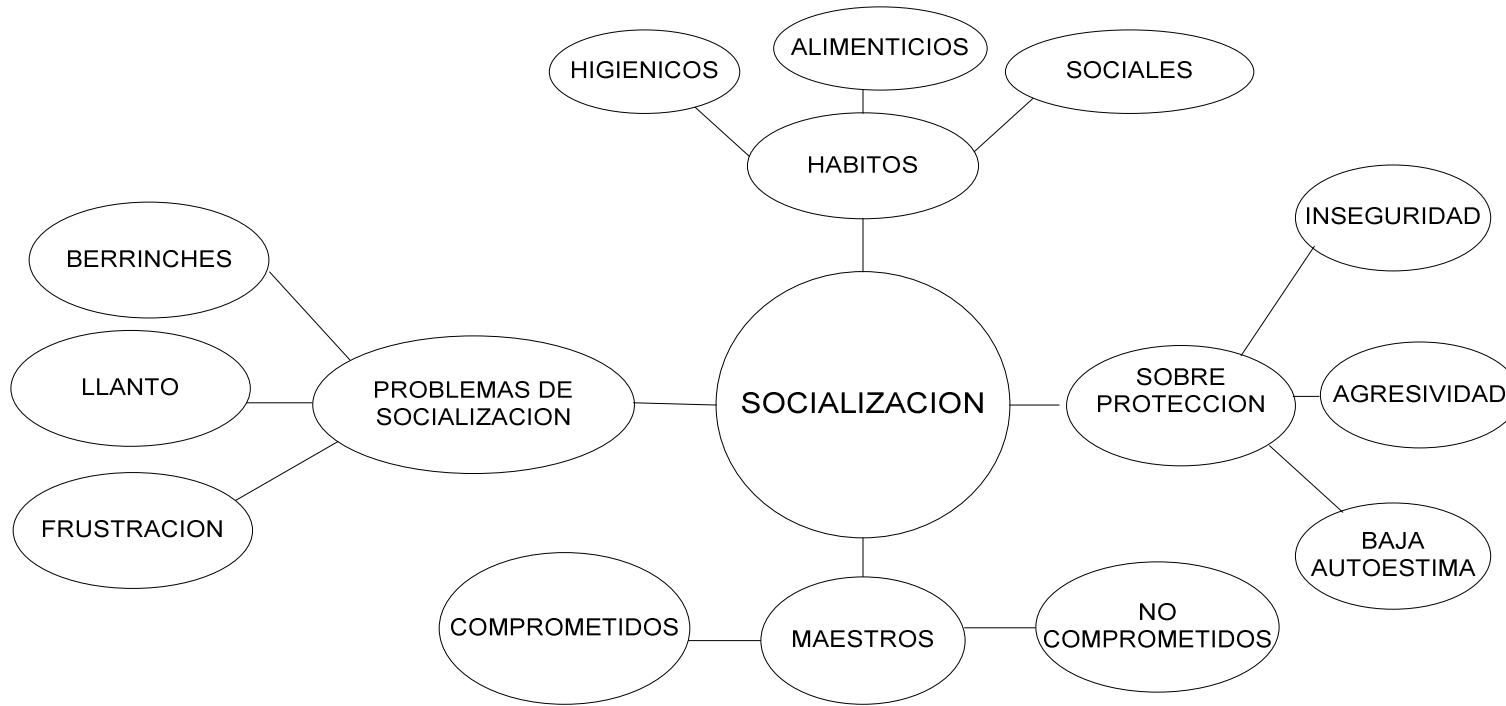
HIGIENICOS

ALIMENTICIOS

SOCIALES

HABITOS

INSEGURIDAD

BERRINCHES

LLANTO

PROBLEMAS DE SOCIALIZACION

SOCIALIZACION

SOBRE PROTECCION

AGRESIVIDAD

FRUSTRACION

BAJA AUTOESTIMA

COMPROMETIDOS

MAESTROS

NO COMPROMETIDOS